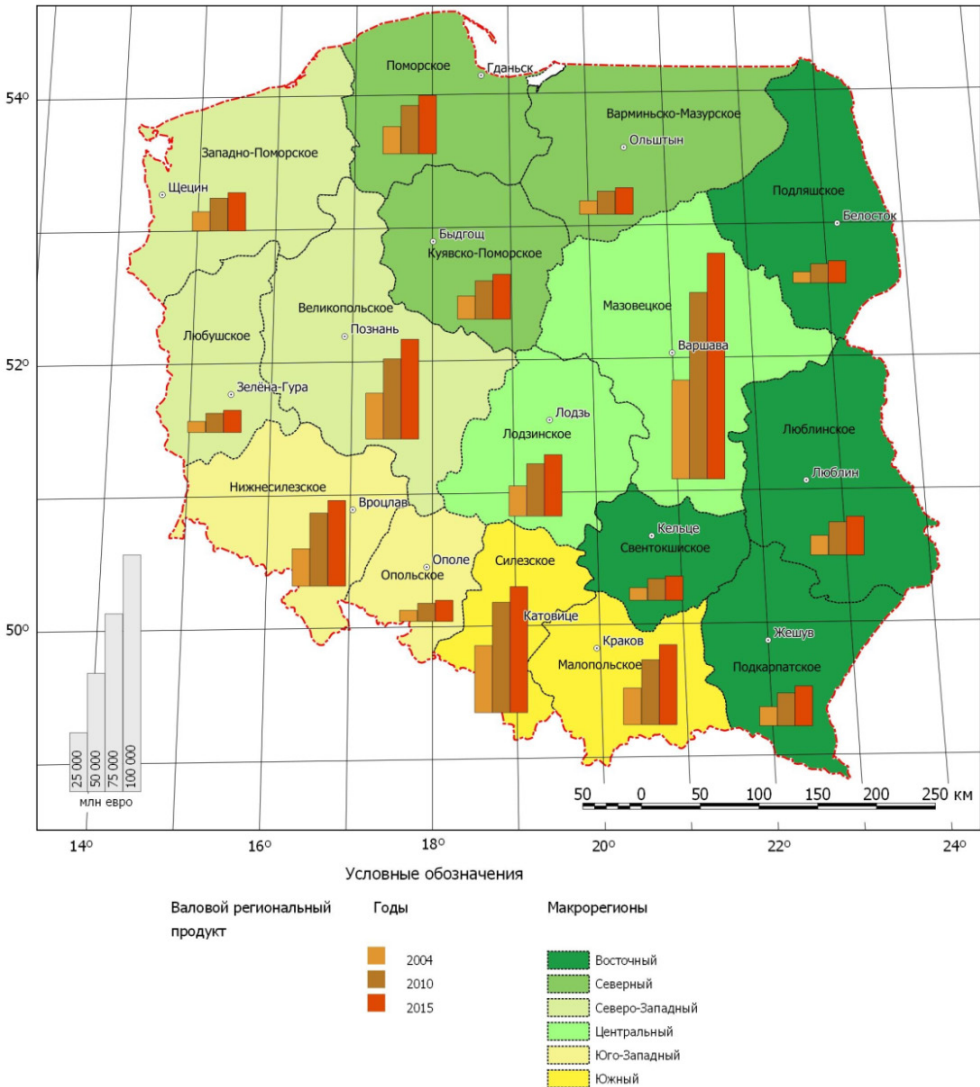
54°
52°
50°
14°
16°
18°
20°
22°
24°

Поморское
Гданьск
Варминьско-Мазурское
Ольштын
Западно-Поморское
Щецин
Подляшское
Белосток
Быдгощ
Куявско-Поморское
Мазовецкое
Великопольское
Познань
Любушское
Варшава
Зелёна-Гура
Лодзь
Лодзинское
Люблинское
Люблин
Нижнесилезское
Вроцлав
Кельце
Свентокшиское
Ополе
Опольское
Силезское
Катовице
Краков
Малопольское
Жешув
Подкарпатское

25 000
50 000
75 000
100 000
млн евро

50 0 50 100 150 200 250 км

Условные обозначения

Валовой региональный продукт

Годы
2004
2010
2015

Макрорегионы
Восточный
Северный
Северо-Западный
Центральный
Юго-Западный
Южный